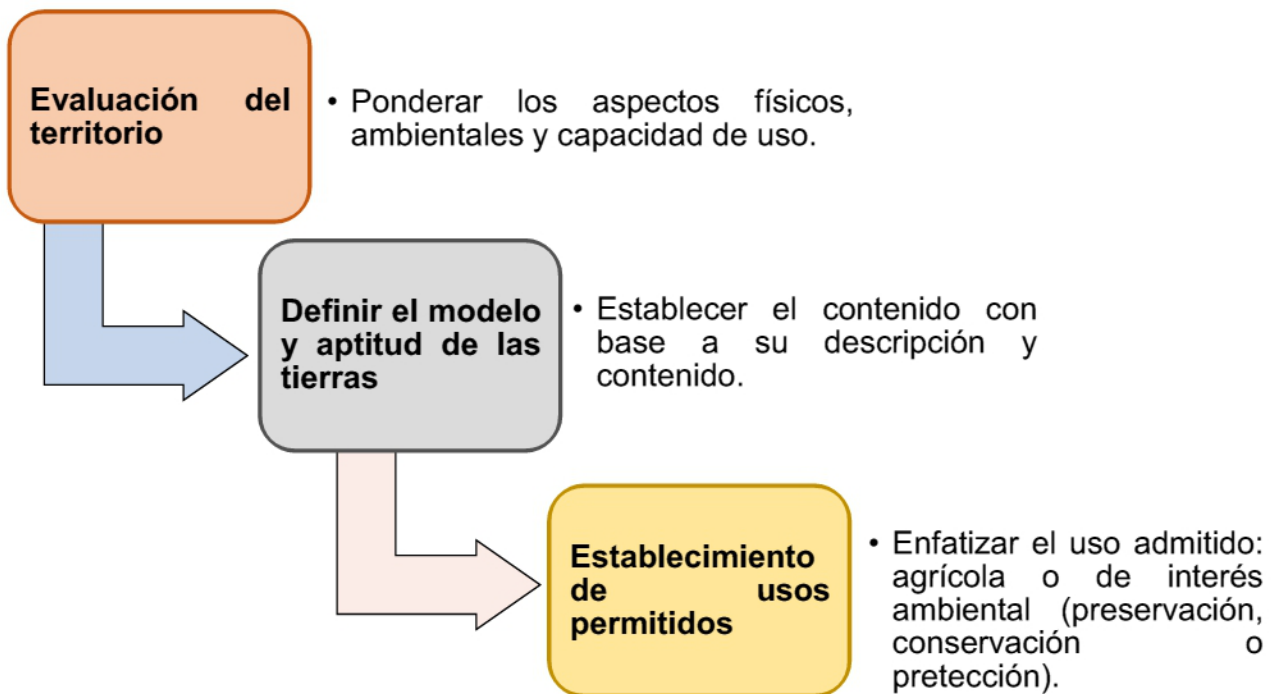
Evaluación del territorio

• Ponderar los aspectos físicos, ambientales y capacidad de uso.

Definir el modelo y aptitud de las tierras

• Establecer el contenido con base a su descripción y contenido.

Establecimiento de usos permitidos

• Enfatizar el uso admitido: agrícola o de interés ambiental (preservación, conservación o pretección).